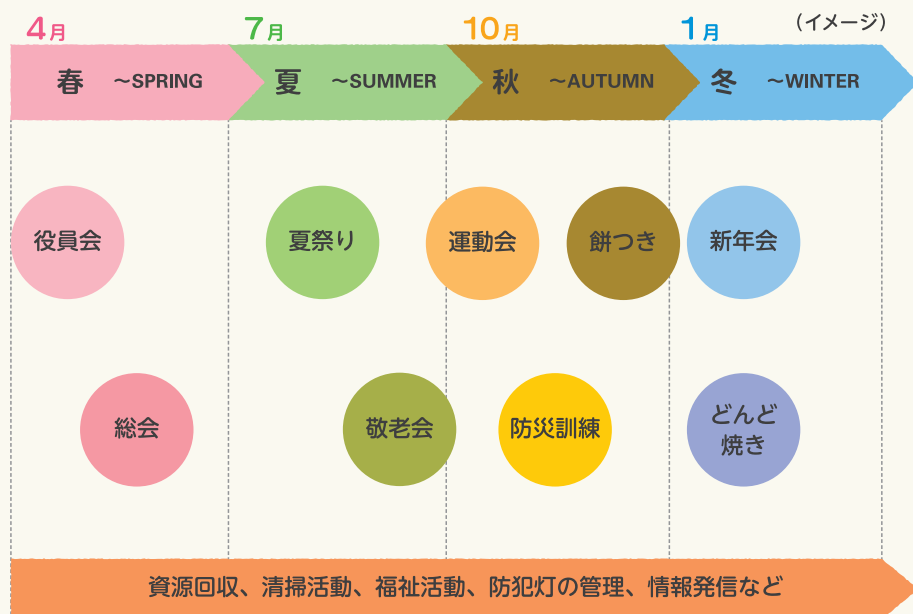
4月　7月　10月　1月　（イメージ）

春　～SPRING　夏　～SUMMER　秋　～AUTUMN　冬　～WINTER

役員会

総会

夏祭り

敬老会

運動会

防災訓練

餅つき

新年会

どんど焼き

資源回収、清掃活動、福祉活動、防犯灯の管理、情報発信など